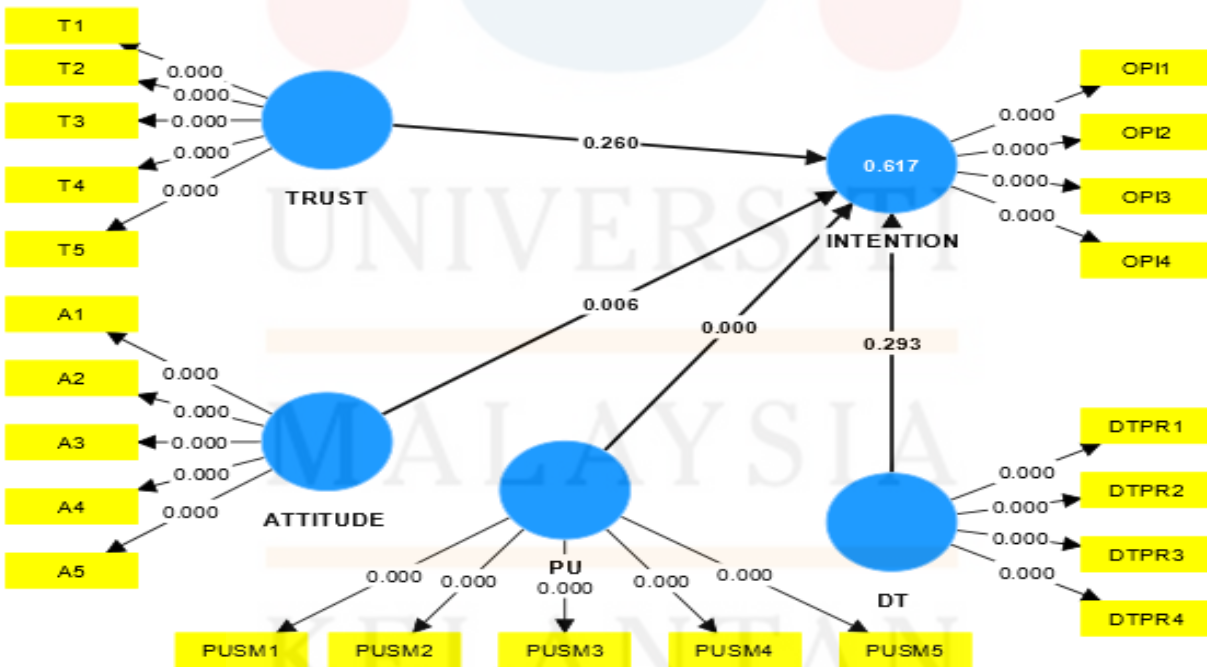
T1
T2
T3
T4
T5
0.000
0.000
0.000
0.000
0.000
TRUST
0.260
0.617
INTENTION
OPI1
OPI2
OPI3
OPI4
0.000
0.000
0.000
0.000
UNIVERSITI
A1
A2
A3
A4
A5
0.000
0.000
0.000
0.000
0.000
ATTITUDE
0.006
0.000
0.293
MALAYSIA
DTPR1
DTPR2
DTPR3
DTPR4
0.000
0.000
0.000
0.000
DT
PU
0.000
0.000
0.000
0.000
0.000
PUSM1
PUSM2
PUSM3
PUSM4
PUSM5
KELANTAN